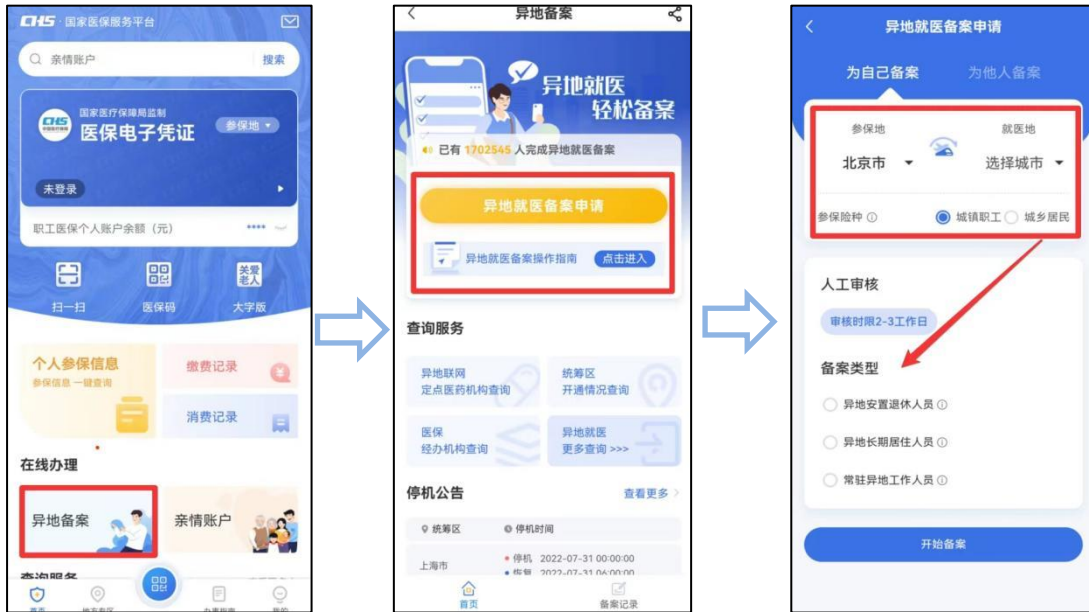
CHS · 国家医保服务平台

亲情账户 搜索

国家医疗保障局监制
CHS
医保电子凭证
参保地

未登录

职工医保个人账户余额（元） ****

扫一扫 医保码 关爱老人 大字版

个人参保信息
参保信息 一键查询

缴费记录

消费记录

在线办理

异地备案

亲情账户

查询服务

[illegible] 地方专区 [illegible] 我的

异地备案

异地就医
轻松备案

已有 1702545 人完成异地就医备案

异地就医备案申请

异地就医备案操作指南 点击进入

查询服务

异地联网
定点医药机构查询

统筹区
开通情况查询

医保
经办机构查询

异地就医
更多查询 >>>

停机公告 查看更多

统筹区 停机时间

上海市 停机 2022-07-31 00:00:00
恢复 2022-07-31 06:00:00

首页 备案记录

异地就医备案申请

为自己备案 为他人备案

参保地 就医地

北京市 选择城市

参保险种 城镇职工 城乡居民

人工审核

审核时限2-3工作日

备案类型

异地安置退休人员

异地长期居住人员

常驻异地工作人员

开始备案